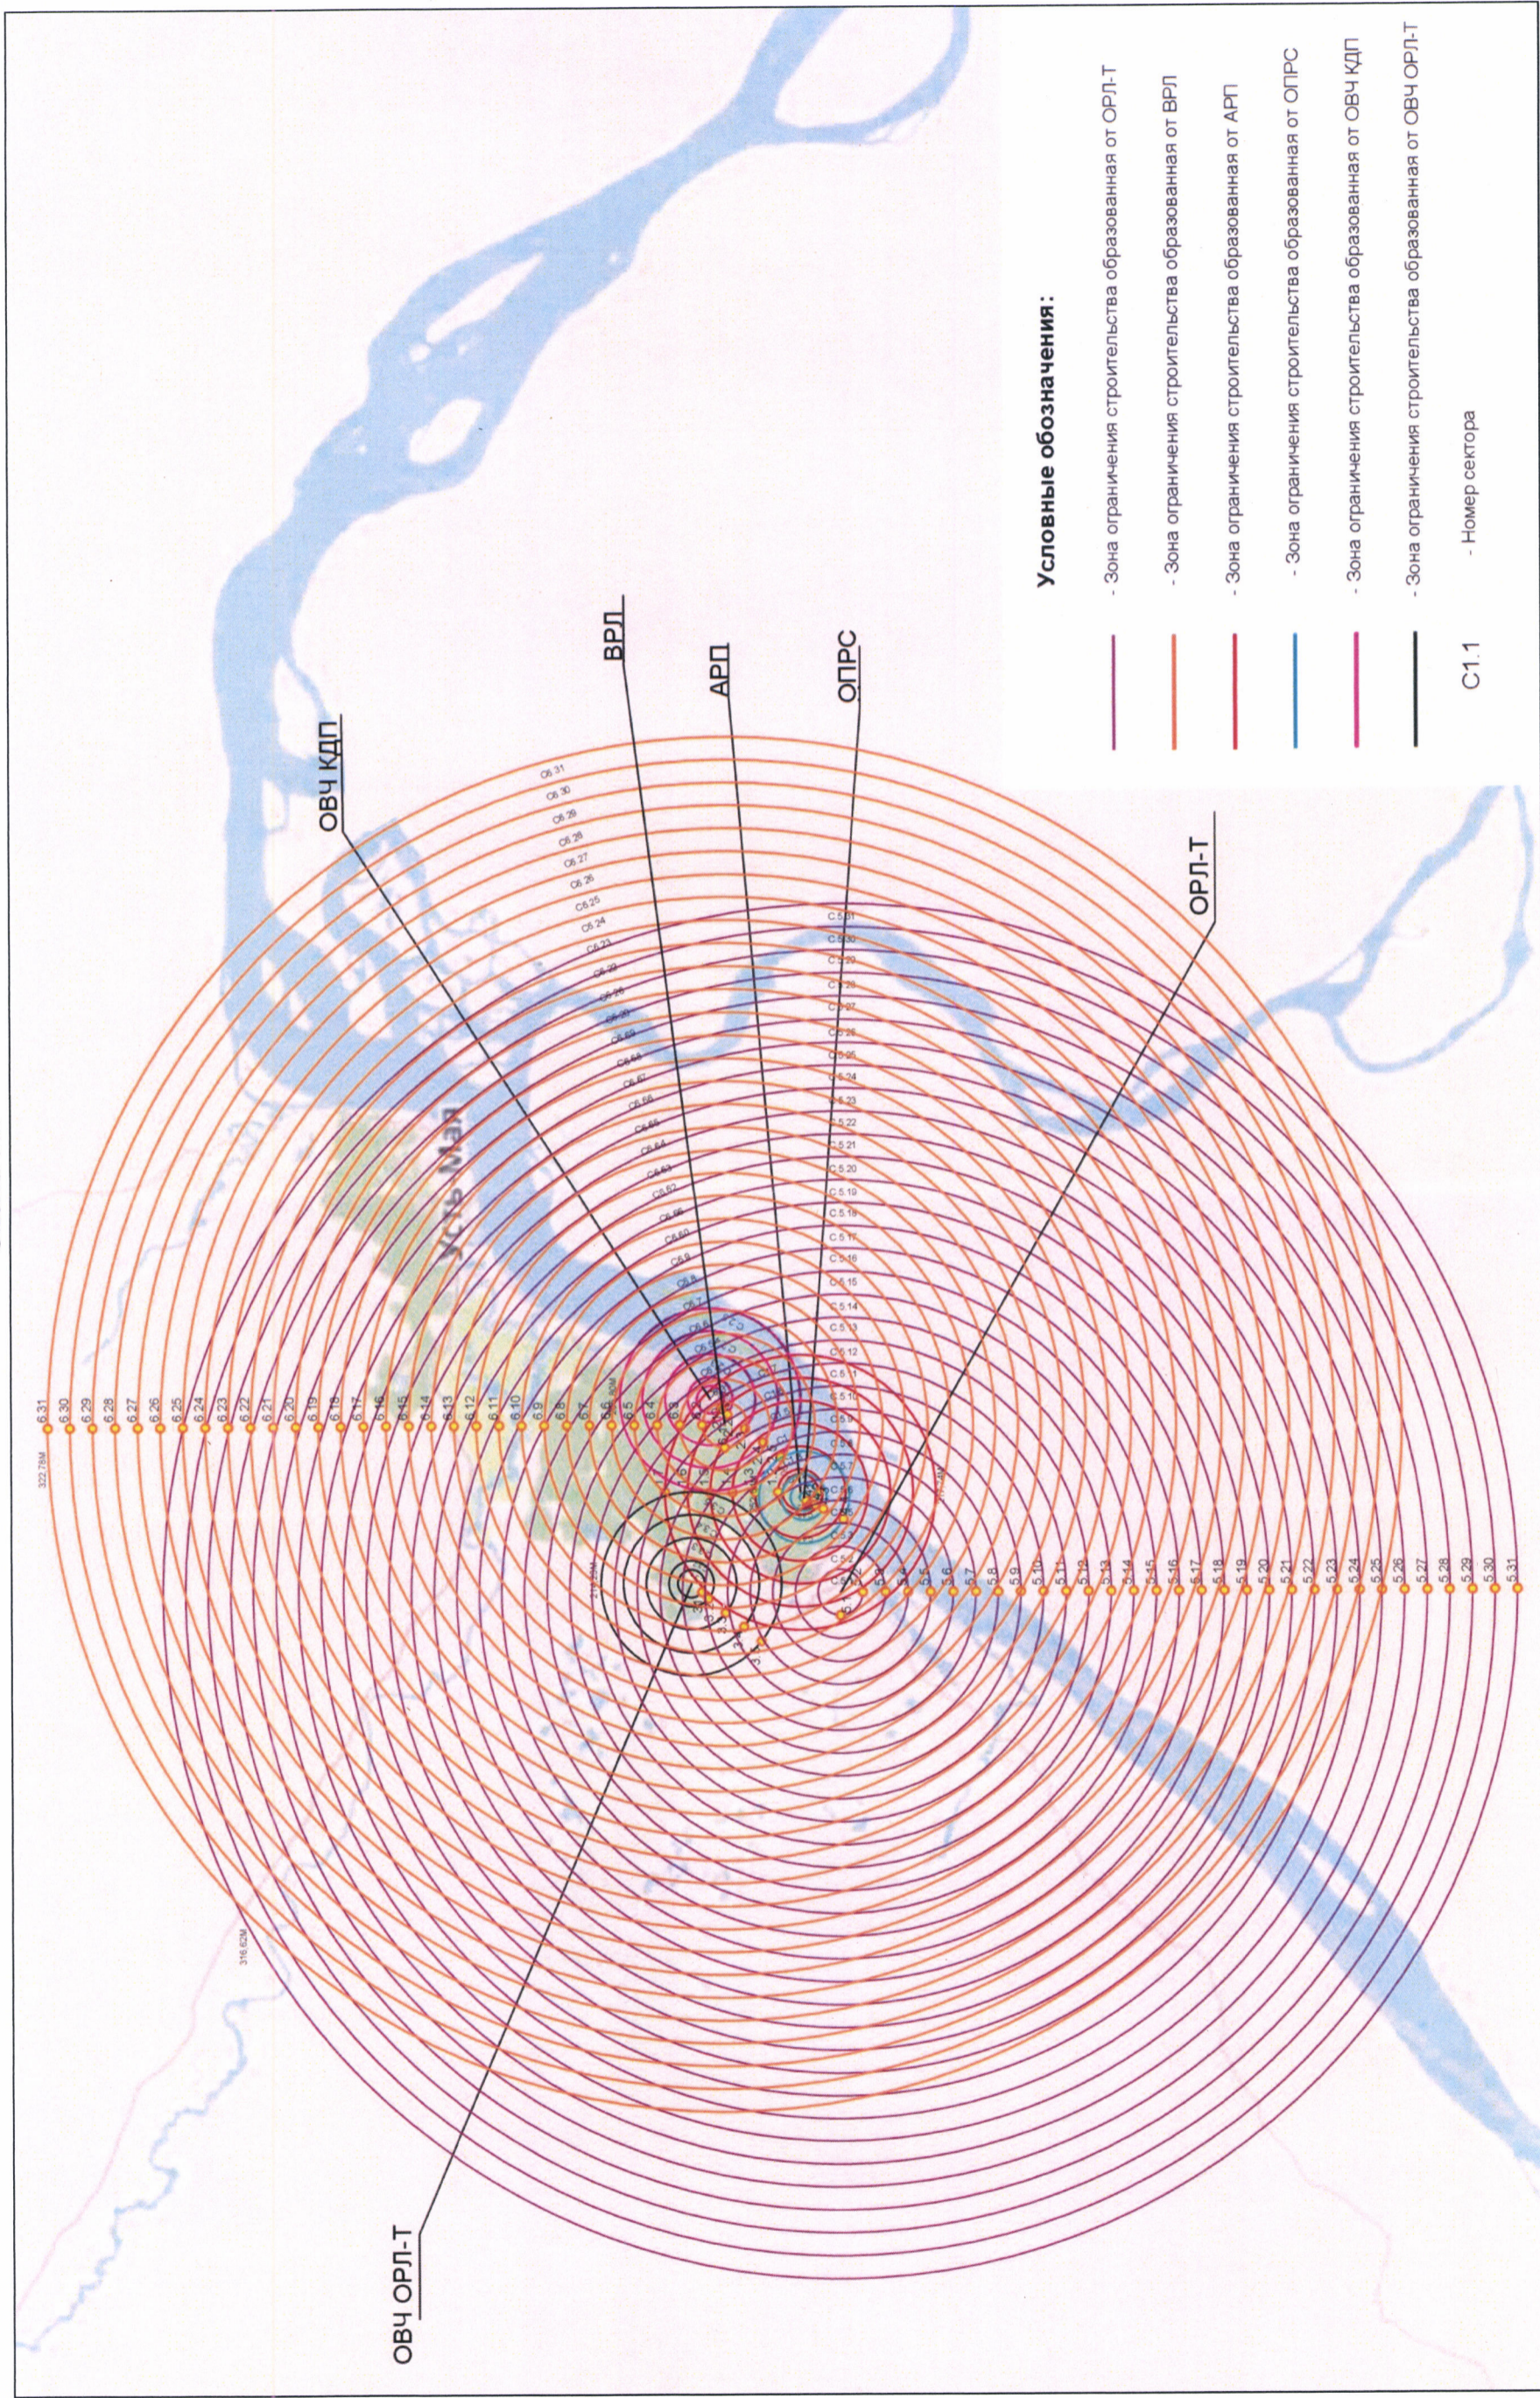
Условные обозначения:

- Зона ограничения строительства образованная от ОРЛ-Т

- Зона ограничения строительства образованная от ВРЛ

- Зона ограничения строительства образованная от АРП

- Зона ограничения строительства образованная от ОПРС

- Зона ограничения строительства образованная от ОВЧ КДП

- Зона ограничения строительства образованная от ОВЧ ОРЛ-Т

С1.1 - Номер сектора

ОВЧ КДП

ВРЛ

АРП

ОПРС

ОРЛ-Т

ОВЧ ОРЛ-Т

Усть-Мая

6.31
6.30
6.29
6.28
6.27
6.26
6.25
6.24
6.23
6.22
6.21
6.20
6.19
6.18
6.17
6.16
6.15
6.14
6.13
6.12
6.11
6.10
6.9
6.8
6.7
6.6
6.5

С6.31
С6.30
С6.29
С6.28
С6.27
С6.26
С6.25
С6.24
С6.23

С5.31
С5.30
С5.29
С5.28
С5.27
С5.26
С5.25
С5.24
С5.23
С5.22
С5.21
С5.20
С5.19
С5.18
С5.17
С5.16
С5.15
С5.14
С5.13
С5.12
С5.11
С5.10

5.6
5.7
5.8
5.9
5.10
5.11
5.12
5.13
5.14
5.15
5.16
5.17
5.18
5.19
5.20
5.21
5.22
5.23
5.24
5.25
5.26
5.27
5.28
5.29
5.30
5.31

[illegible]